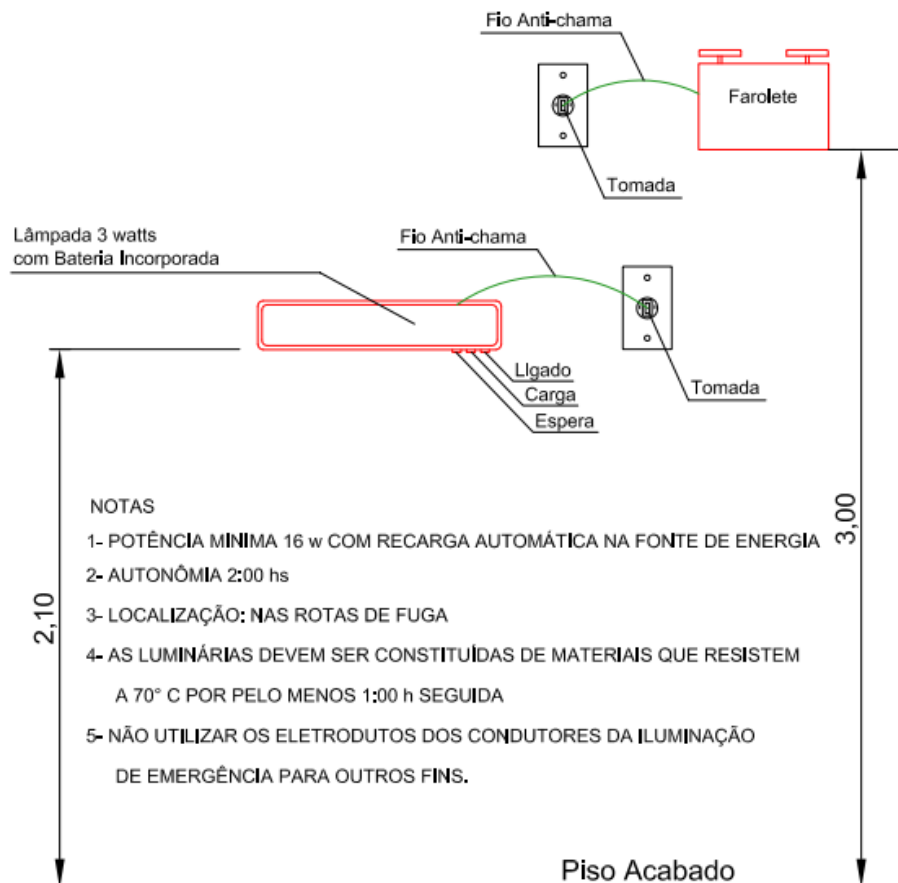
Fio Anti-chama

Farolete

Tomada

Lâmpada 3 watts
com Bateria Incorporada

Fio Anti-chama

Tomada

LIgado
Carga
Espera

NOTAS

1- POTÊNCIA MINIMA 16 w COM RECARGA AUTOMÁTICA NA FONTE DE ENERGIA

2- AUTONÔMIA 2:00 hs

3- LOCALIZAÇÃO: NAS ROTAS DE FUGA

4- AS LUMINÁRIAS DEVEM SER CONSTITUÍDAS DE MATERIAIS QUE RESISTEM A 70° C POR PELO MENOS 1:00 h SEGUIDA

5- NÃO UTILIZAR OS ELETRODUTOS DOS CONDUTORES DA ILUMINAÇÃO DE EMERGÊNCIA PARA OUTROS FINS.

2,10

3,00

Piso Acabado